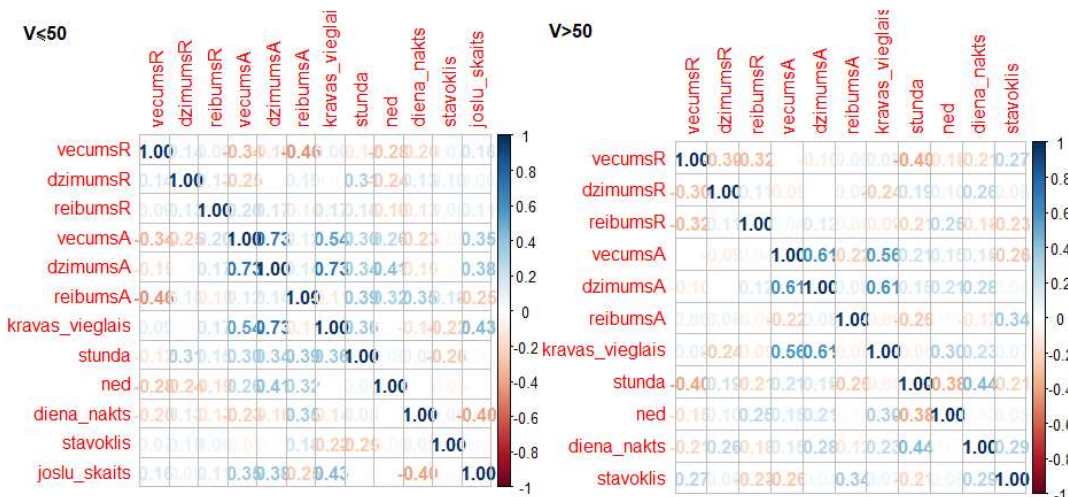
V≤50

| | vecumsR | dzimumsR | reibumsR | vecumsA | dzimumsA | reibumsA | kravas_vieglais | stunda | ned | diena_nakts | stavoklis | joslu_skaits |
|---|---|---|---|---|---|---|---|---|---|---|---|---|
| vecumsR | 1.00 | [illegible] | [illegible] | -0.34 | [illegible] | -0.46 | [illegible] | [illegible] | -0.28 | -0.20 | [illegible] | 0.16 |
| dzimumsR | 0.14 | 1.00 | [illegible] | -0.25 | | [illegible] | | 0.34 | -0.24 | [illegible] | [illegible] | |
| reibumsR | 0.09 | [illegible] | 1.00 | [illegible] | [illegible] | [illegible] | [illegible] | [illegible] | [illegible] | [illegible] | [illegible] | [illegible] |
| vecumsA | -0.34 | -0.25 | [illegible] | 1.00 | 0.73 | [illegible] | 0.54 | 0.30 | 0.26 | -0.23 | | 0.35 |
| dzimumsA | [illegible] | | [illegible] | 0.73 | 1.00 | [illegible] | 0.73 | 0.34 | 0.41 | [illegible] | | 0.38 |
| reibumsA | -0.46 | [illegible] | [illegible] | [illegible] | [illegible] | 1.00 | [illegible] | 0.39 | 0.32 | 0.35 | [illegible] | -0.25 |
| kravas_vieglais | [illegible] | | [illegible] | 0.54 | 0.73 | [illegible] | 1.00 | 0.36 | | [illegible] | -0.27 | 0.43 |
| stunda | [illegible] | 0.34 | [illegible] | 0.30 | 0.34 | 0.39 | 0.36 | 1.00 | | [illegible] | -0.26 | |
| ned | -0.28 | -0.24 | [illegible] | 0.26 | 0.41 | 0.32 | | | 1.00 | | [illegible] | |
| diena_nakts | -0.20 | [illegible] | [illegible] | -0.23 | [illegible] | 0.35 | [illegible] | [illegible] | | 1.00 | | -0.40 |
| stavoklis | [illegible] | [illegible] | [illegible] | | | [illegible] | -0.27 | -0.26 | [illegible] | | 1.00 | |
| joslu_skaits | 0.16 | | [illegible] | 0.35 | 0.38 | -0.25 | 0.43 | | | -0.40 | | 1.00 |

1, 0.8, 0.6, 0.4, 0.2, 0, -0.2, -0.4, -0.6, -0.8, -1

V>50

| | vecumsR | dzimumsR | reibumsR | vecumsA | dzimumsA | reibumsA | kravas_vieglais | stunda | ned | diena_nakts | stavoklis |
|---|---|---|---|---|---|---|---|---|---|---|---|
| vecumsR | 1.00 | -0.30 | -0.32 | | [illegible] | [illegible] | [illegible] | -0.40 | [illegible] | -0.21 | 0.27 |
| dzimumsR | -0.30 | 1.00 | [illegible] | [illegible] | | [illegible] | -0.24 | 0.19 | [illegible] | 0.26 | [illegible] |
| reibumsR | -0.32 | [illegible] | 1.00 | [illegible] | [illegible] | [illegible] | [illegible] | -0.21 | 0.25 | -0.18 | -0.23 |
| vecumsA | | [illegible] | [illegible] | 1.00 | 0.61 | -0.22 | 0.56 | 0.21 | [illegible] | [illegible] | -0.26 |
| dzimumsA | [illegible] | | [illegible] | 0.61 | 1.00 | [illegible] | 0.61 | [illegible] | 0.21 | 0.28 | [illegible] |
| reibumsA | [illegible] | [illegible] | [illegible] | -0.22 | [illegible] | 1.00 | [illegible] | -0.26 | | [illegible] | 0.34 |
| kravas_vieglais | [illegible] | -0.24 | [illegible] | 0.56 | 0.61 | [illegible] | 1.00 | | 0.30 | 0.23 | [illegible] |
| stunda | -0.40 | 0.19 | -0.21 | 0.21 | 0.19 | -0.25 | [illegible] | 1.00 | -0.38 | 0.44 | -0.21 |
| ned | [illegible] | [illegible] | 0.25 | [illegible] | 0.21 | | 0.30 | -0.38 | 1.00 | | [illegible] |
| diena_nakts | -0.21 | 0.26 | -0.18 | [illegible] | 0.28 | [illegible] | 0.23 | 0.44 | | 1.00 | 0.29 |
| stavoklis | 0.27 | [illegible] | -0.23 | -0.26 | | 0.34 | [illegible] | -0.21 | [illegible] | 0.29 | 1.00 |

1, 0.8, 0.6, 0.4, 0.2, 0, -0.2, -0.4, -0.6, -0.8, -1